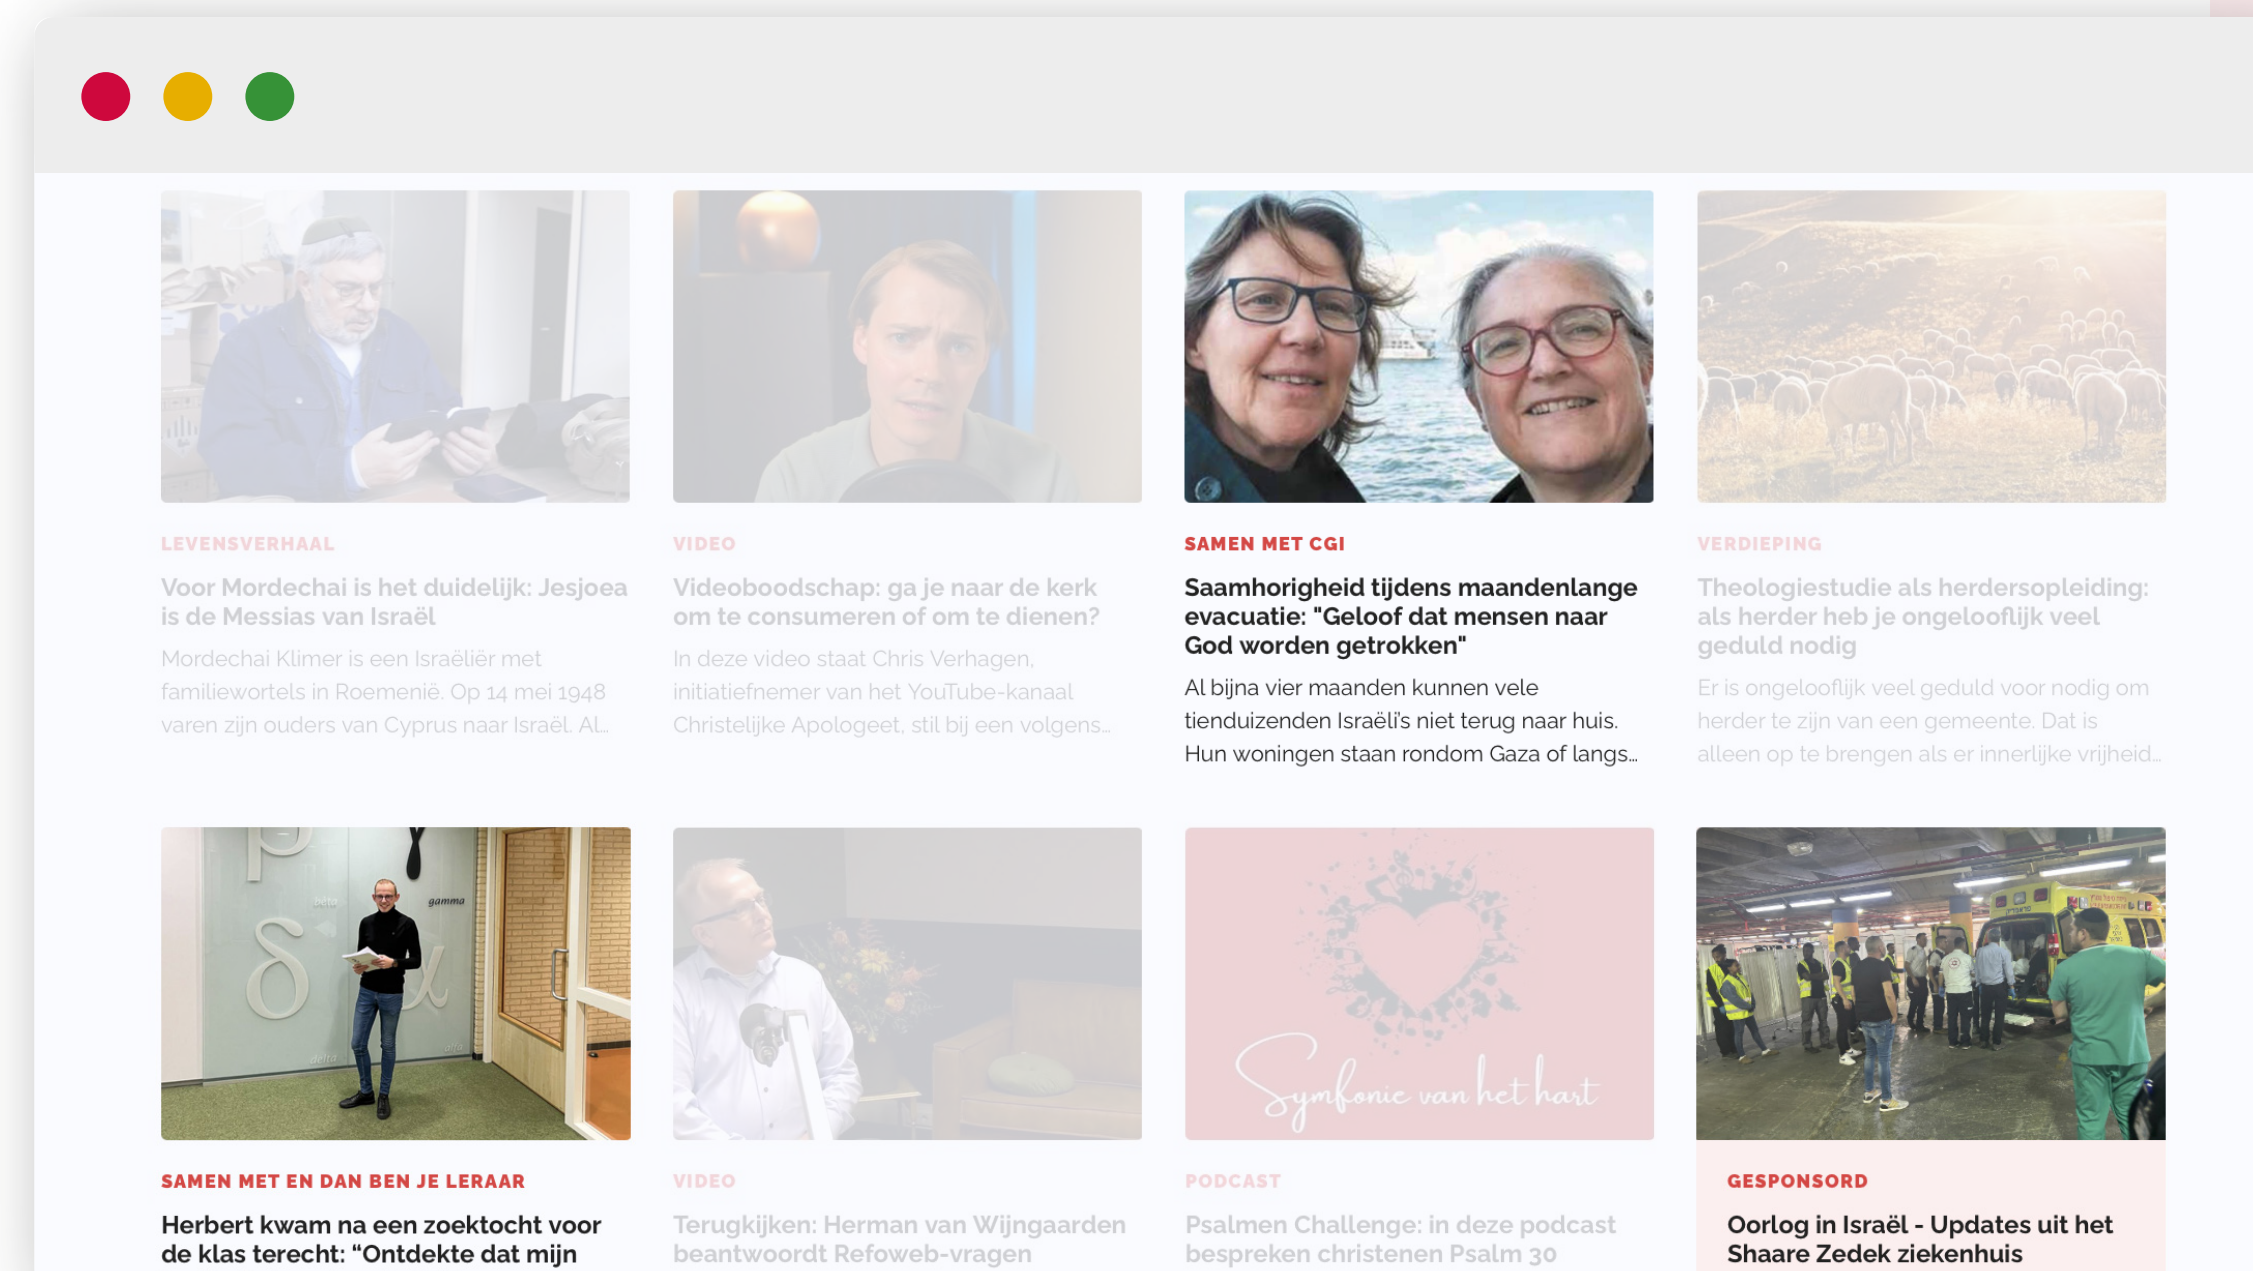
LEVENSVERHAAL

Voor Mordechai is het duidelijk: Jesjoea is de Messias van Israël

Mordechai Klimer is een Israëliër met familiewortels in Roemenië. Op 14 mei 1948 varen zijn ouders van Cyprus naar Israël. Al...

VIDEO

Videoboodschap: ga je naar de kerk om te consumeren of om te dienen?

In deze video staat Chris Verhagen, initiatiefnemer van het YouTube-kanaal Christelijke Apologeet, stil bij een volgens...

SAMEN MET CGI

Saamhorigheid tijdens maandenlange evacuatie: "Geloof dat mensen naar God worden getrokken"

Al bijna vier maanden kunnen vele tienduizenden Israëli's niet terug naar huis. Hun woningen staan rondom Gaza of langs...

VERDIEPING

Theologiestudie als herdersopleiding: als herder heb je ongelooflijk veel geduld nodig

Er is ongelooflijk veel geduld voor nodig om herder te zijn van een gemeente. Dat is alleen op te brengen als er innerlijke vrijheid...

beta gamma delta

SAMEN MET EN DAN BEN JE LERAAR

Herbert kwam na een zoektocht voor de klas terecht: "Ontdekte dat mijn

VIDEO

Terugkijken: Herman van Wijngaarden beantwoordt Refoweb-vragen

Symfonie van het hart

PODCAST

Psalmen Challenge: in deze podcast bespreken christenen Psalm 30

GESPONSORD

Oorlog in Israël - Updates uit het Shaare Zedek ziekenhuis